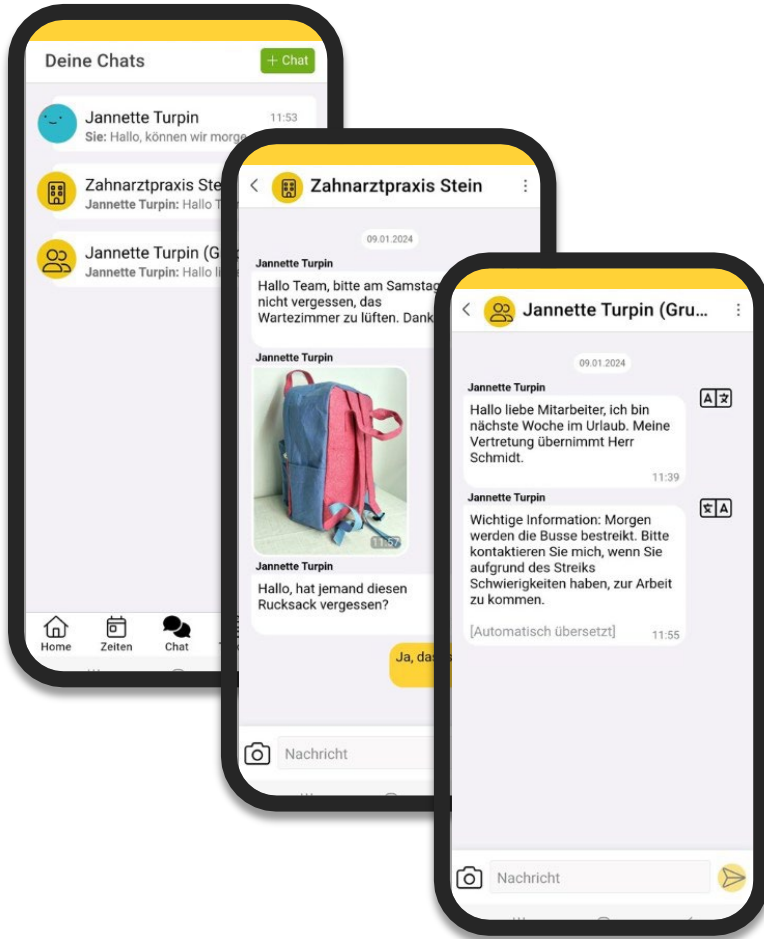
Deine Chats

+ Chat

Jannette Turpin
11:53
Sie: Hallo, können wir morge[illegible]

Zahnarztpraxis Ste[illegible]
Jannette Turpin: Hallo T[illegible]

Jannette Turpin (G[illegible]
Jannette Turpin: Hallo li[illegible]

Home
Zeiten
Chat

Zahnarztpraxis Stein

09.01.2024

Jannette Turpin
Hallo Team, bitte am Samstag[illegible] nicht vergessen, das Wartezimmer zu lüften. Dank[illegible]

Jannette Turpin
11:57

Jannette Turpin
Hallo, hat jemand diesen Rucksack vergessen?

Ja, das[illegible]

Nachricht

Jannette Turpin (Gru...

09.01.2024

Jannette Turpin
Hallo liebe Mitarbeiter, ich bin nächste Woche im Urlaub. Meine Vertretung übernimmt Herr Schmidt.
11:39

Jannette Turpin
Wichtige Information: Morgen werden die Busse bestreikt. Bitte kontaktieren Sie mich, wenn Sie aufgrund des Streiks Schwierigkeiten haben, zur Arbeit zu kommen.
[Automatisch übersetzt]
11:55

Nachricht